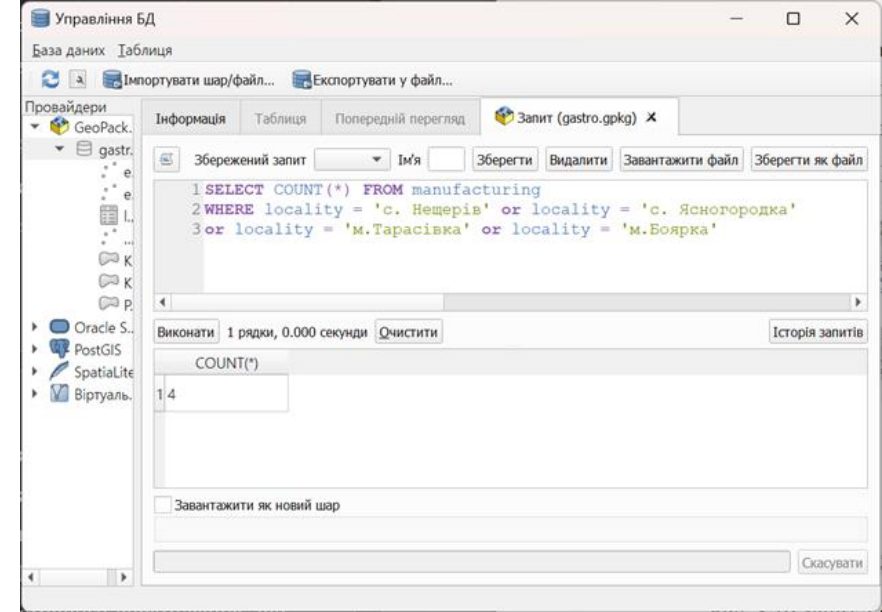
Управління БД

База даних Таблиця

Імпортувати шар/файл... Експортувати у файл...

Провайдери
GeoPack.
gastr.
e
e
l.
...
K
K
P
Oracle S.
PostGIS
SpatiaLite
Віртуаль.

Інформація | Таблиця | Попередній перегляд | Запит (gastro.gpkg) ×

Збережений запит | Ім'я | Зберегти | Видалити | Завантажити файл | Зберегти як файл

1 SELECT COUNT(*) FROM manufacturing
2 WHERE locality = 'с. Нещерів' or locality = 'с. Ясногородка'
3 or locality = 'м.Тарасівка' or locality = 'м.Боярка'

Виконати 1 рядки, 0.000 секунди Очистити

Історія запитів

| | COUNT(*) |
|---|---|
| 1 | 4 |

Завантажити як новий шар

Скасувати